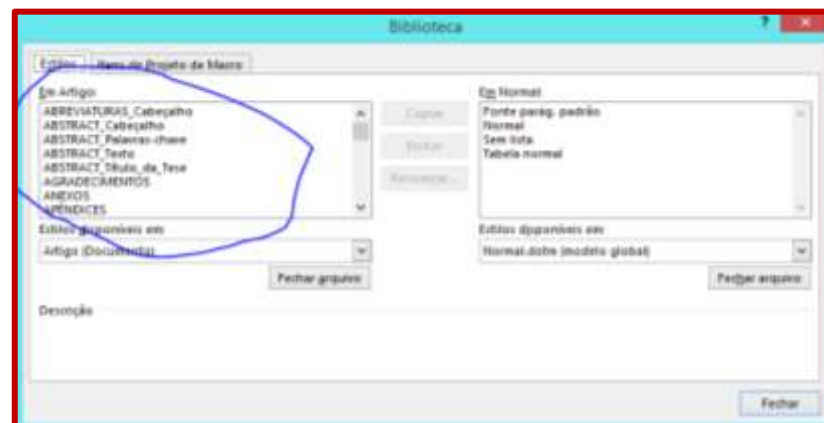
Biblioteca

?

Estilos

Itens de Projeto de Macro

Em Artigo:

ABREVIATURAS_Cabeçalho
ABSTRACT_Cabeçalho
ABSTRACT_Palavras-chave
ABSTRACT_Texto
ABSTRACT_Título_da_Tese
AGRADECIMENTOS
ANEXOS
APÊNDICES

Copiar

Excluir

Renomear...

Em Normal:

Fonte parág. padrão
Normal
Sem lista
Tabela normal

Estilos disponíveis em:

Artigo (Documento)

Fechar arquivo

Estilos disponíveis em:

Normal.dotm (modelo global)

Fechar arquivo

Descrição

Fechar